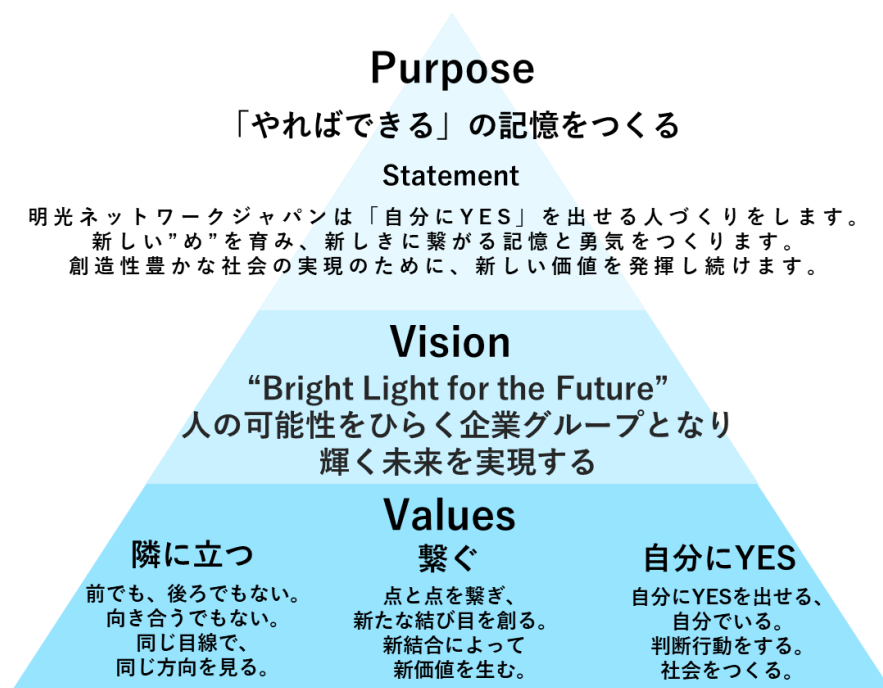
Purpose

「やればできる」の記憶をつくる

Statement

明光ネットワークジャパンは「自分にYES」を出せる人づくりをします。
新しい"め"を育み、新しきに繋がる記憶と勇気をつくります。
創造性豊かな社会の実現のために、新しい価値を発揮し続けます。

Vision

"Bright Light for the Future"
人の可能性をひらく企業グループとなり
輝く未来を実現する

Values

隣に立つ

前でも、後ろでもない。
向き合うでもない。
同じ目線で、
同じ方向を見る。

繋ぐ

点と点を繋ぎ、
新たな結び目を創る。
新結合によって
新価値を生む。

自分にYES

自分にYESを出せる、
自分でいる。
判断行動をする。
社会をつくる。